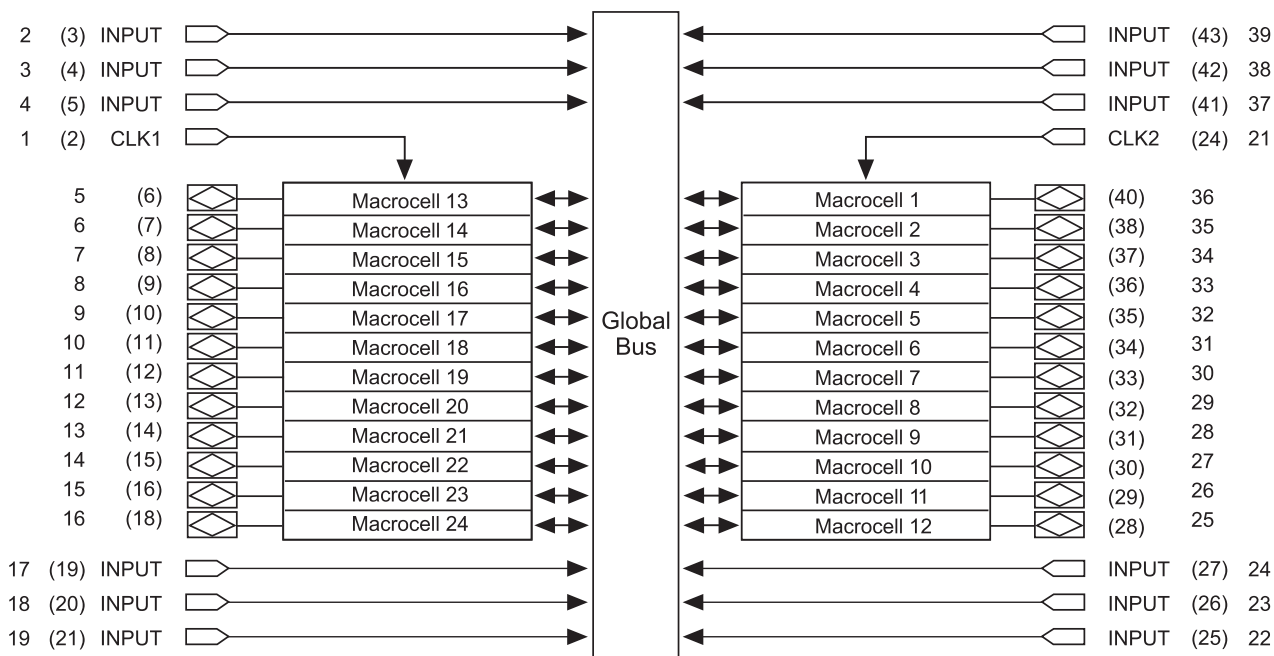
2 (3) INPUT
3 (4) INPUT
4 (5) INPUT
1 (2) CLK1

INPUT (43) 39
INPUT (42) 38
INPUT (41) 37
CLK2 (24) 21

5 (6)
6 (7)
7 (8)
8 (9)
9 (10)
10 (11)
11 (12)
12 (13)
13 (14)
14 (15)
15 (16)
16 (18)

Macrocell 13
Macrocell 14
Macrocell 15
Macrocell 16
Macrocell 17
Macrocell 18
Macrocell 19
Macrocell 20
Macrocell 21
Macrocell 22
Macrocell 23
Macrocell 24

Global Bus

Macrocell 1
Macrocell 2
Macrocell 3
Macrocell 4
Macrocell 5
Macrocell 6
Macrocell 7
Macrocell 8
Macrocell 9
Macrocell 10
Macrocell 11
Macrocell 12

(40) 36
(38) 35
(37) 34
(36) 33
(35) 32
(34) 31
(33) 30
(32) 29
(31) 28
(30) 27
(29) 26
(28) 25

17 (19) INPUT
18 (20) INPUT
19 (21) INPUT

INPUT (27) 24
INPUT (26) 23
INPUT (25) 22